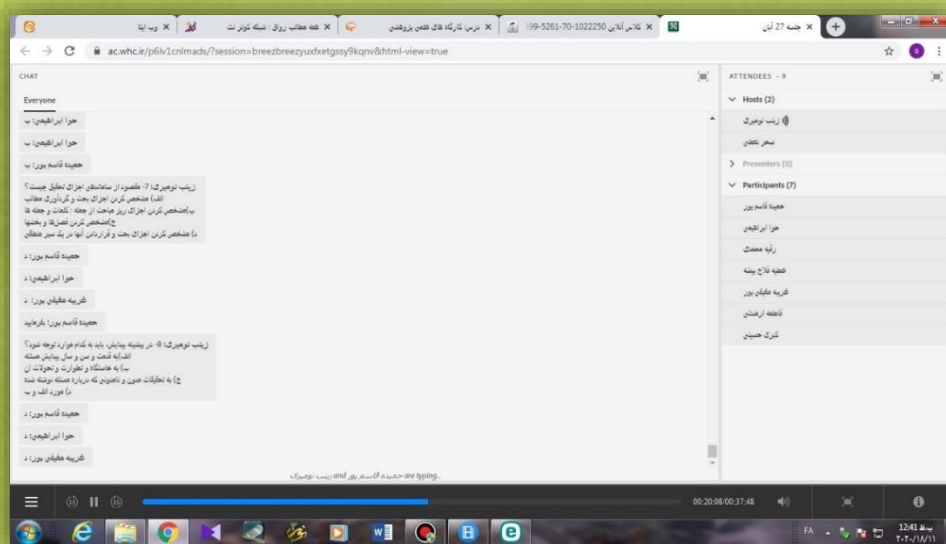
وب اپا | همه مطالب رواق : شبکه کوثر نت | درس: کارگاه های تفحص پژوهشی | کلاس آنلاین 2250-1022-70-5261-99 | جلسه 27 آبان

ac.whc.ir/p6lv1cnlmads/?session=breezbreezyuxfxetgssy9kqnv&html-view=true

CHAT

Everyone

حوا ابراهیمی: ب

حوا ابراهیمی: ب

حمیده قاسم پور: ب

زینب نوجیری: 7- مقصود از ساماندهی اجزای تحقیق چیست؟
الف) مشخص کردن اجزای بحث و گردآوری مطالب
ب)مشخص کردن اجزای ریز مباحث از جمله : کلمات و جمله ها
ج)مشخص کردن فصل ها و بخشها
د) مشخص کردن اجزای بحث و قراردادن آنها در یک مسیر منطقی

حمیده قاسم پور: د

حوا ابراهیمی: د

شریفه عقیلی پور: د

حمیده قاسم پور: بفرمایید

زینب نوجیری: 8- در پیشینه پیدایش، باید به کدام موارد توجه شود؟
الف)به قدمت و سن و سال پیدایش مسئله
ب) به خاستگاه و تطورات و تحولات آن
ج) به تحقیقات متون و ناهمونی که درباره مسئله نوشته شده
د) مورد الف و ب

حمیده قاسم پور: د

حوا ابراهیمی: د

شریفه عقیلی پور: د

حمیده قاسم پور and زینب نوجیری are typing...

ATTENDEES - 9

Hosts (2)

زینب نوجیری

سحر نخعی

Presenters (0)

Participants (7)

حمیده قاسم پور

حوا ابراهیمی

رقیه محمدی

عطیه فلاح پیشه

شریفه عقیلی پور

فاطمه ارمندی

کبری حسینی

00:20:08/00:37:48

FA

12:41 ب.ظ
2020/11/18